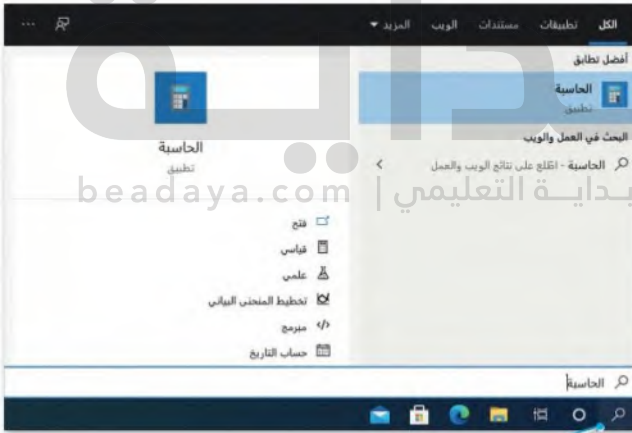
الكل تطبيقات مستندات الويب المزيد ▾

أفضل تطابق

الحاسبة
تطبيق

البحث في العمل والويب

الحاسبة - اطلع على نتائج الويب والعمل

الحاسبة
تطبيق

beadaya.com | بدايــة التعليمي

فتح
قياسي
علمي
تخطيط المنحنى البياني
مبرمج
حساب التاريخ

الحاسبة